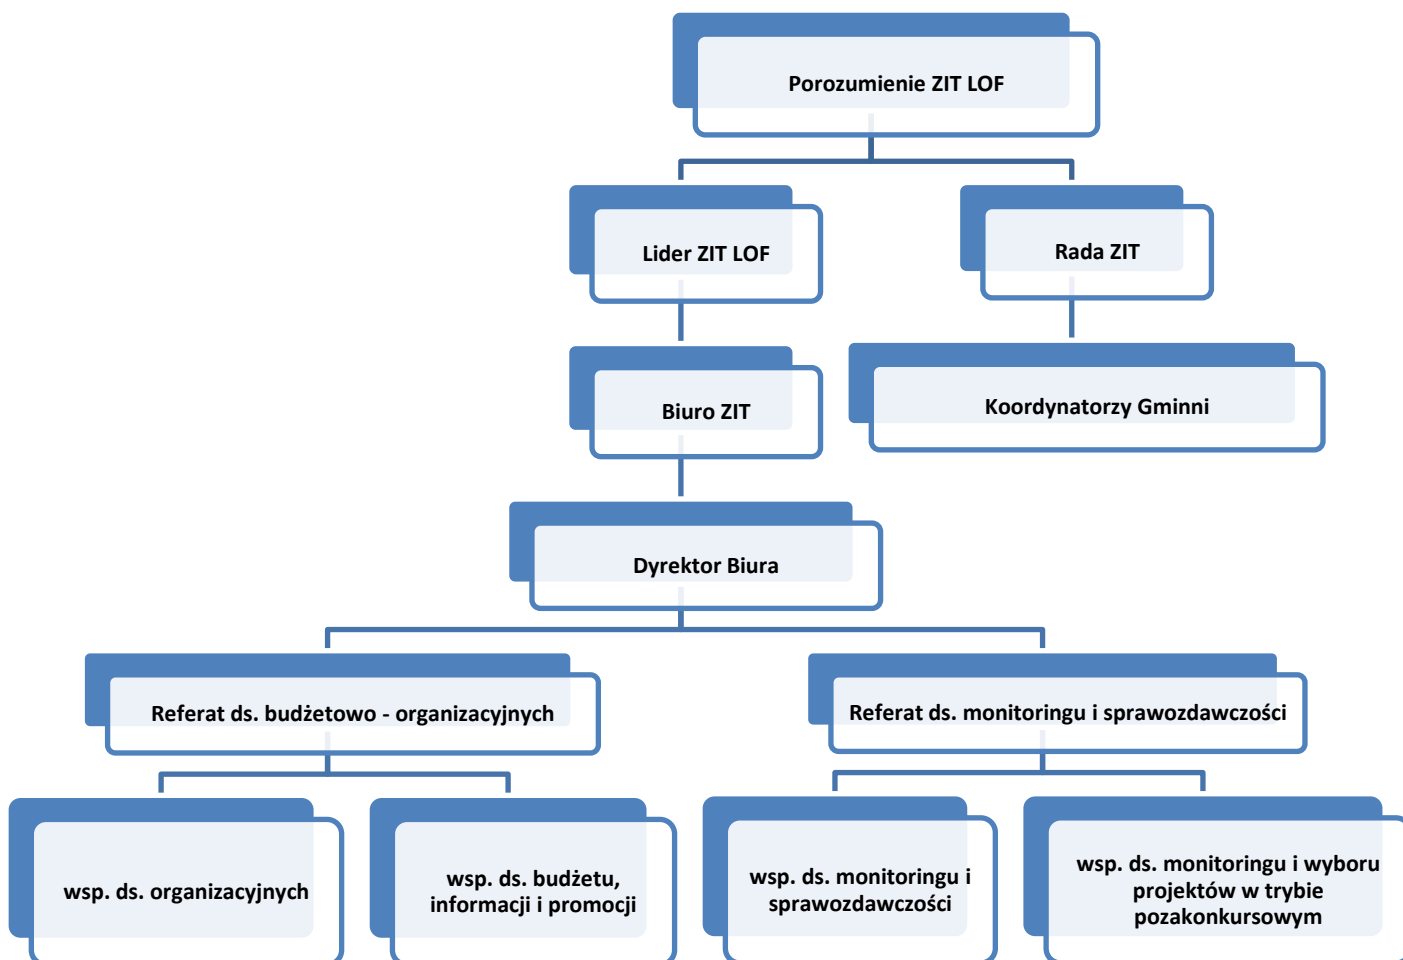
Porozumienie ZIT LOF

Lider ZIT LOF

Rada ZIT

Biuro ZIT

Koordynatorzy Gminni

Dyrektor Biura

Referat ds. budżetowo - organizacyjnych

Referat ds. monitoringu i sprawozdawczości

wsp. ds. organizacyjnych

wsp. ds. budżetu, informacji i promocji

wsp. ds. monitoringu i sprawozdawczości

wsp. ds. monitoringu i wyboru projektów w trybie pozakonkursowym